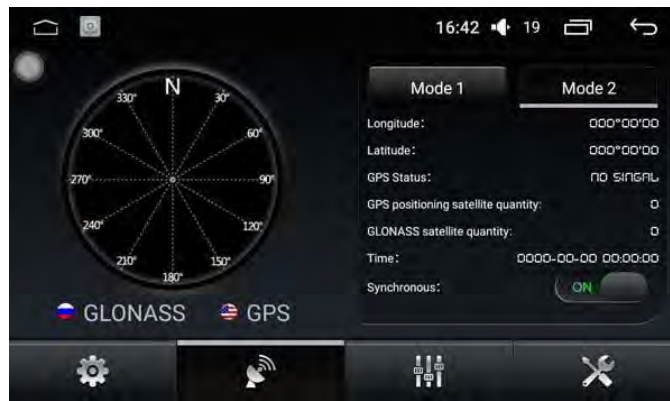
16:42 19

N
30°
60°
90°
120°
150°
180°
210°
240°
270°
300°
330°

GLONASS GPS

Mode 1 Mode 2

Longitude: 000°00'00
Latitude: 000°00'00
GPS Status: no singal
GPS positioning satellite quantity: 0
GLONASS satellite quantity: 0
Time: 0000-00-00 00:00:00
Synchronous: ON